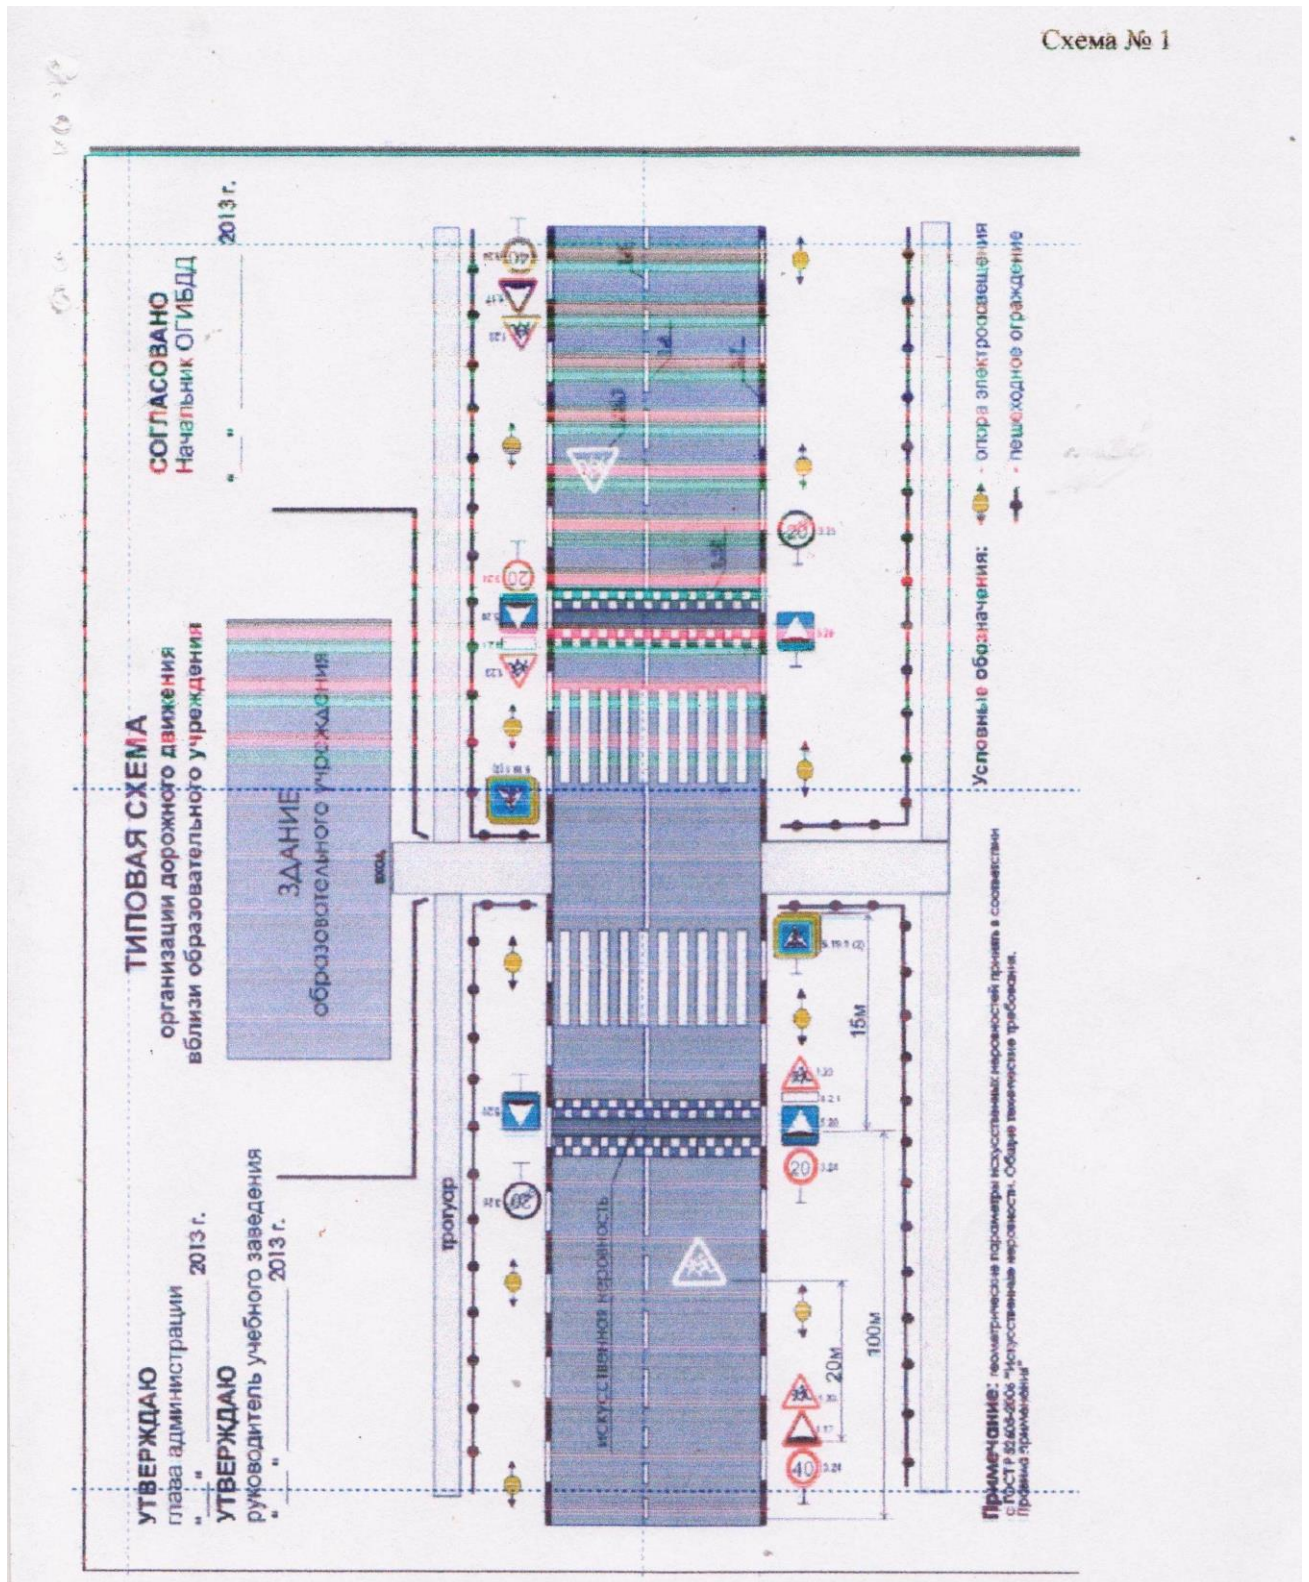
Схема № 1

УТВЕРЖДАЮ
глава администрации
" " __________ 2013 г.

УТВЕРЖДАЮ
руководитель учебного заведения
" " __________ 2013 г.

ТИПОВАЯ СХЕМА
организации дорожного движения
вблизи образовательного учреждения

СОГЛАСОВАНО
Начальник ОГИБДД
" " __________ 2013 г.

ЗДАНИЕ
образовательного учреждения

вход

тротуар

искусственная неровность

20

20

40

20

40

15м

20м

100м

Условные обозначения: - опора электроосвещения
- пешеходное ограждение

Примечание: геометрические параметры искусственных неровностей принять в соответствии с ГОСТ Р 52605-2006 "Искусственные неровности. Общие технические требования. Правила применения"